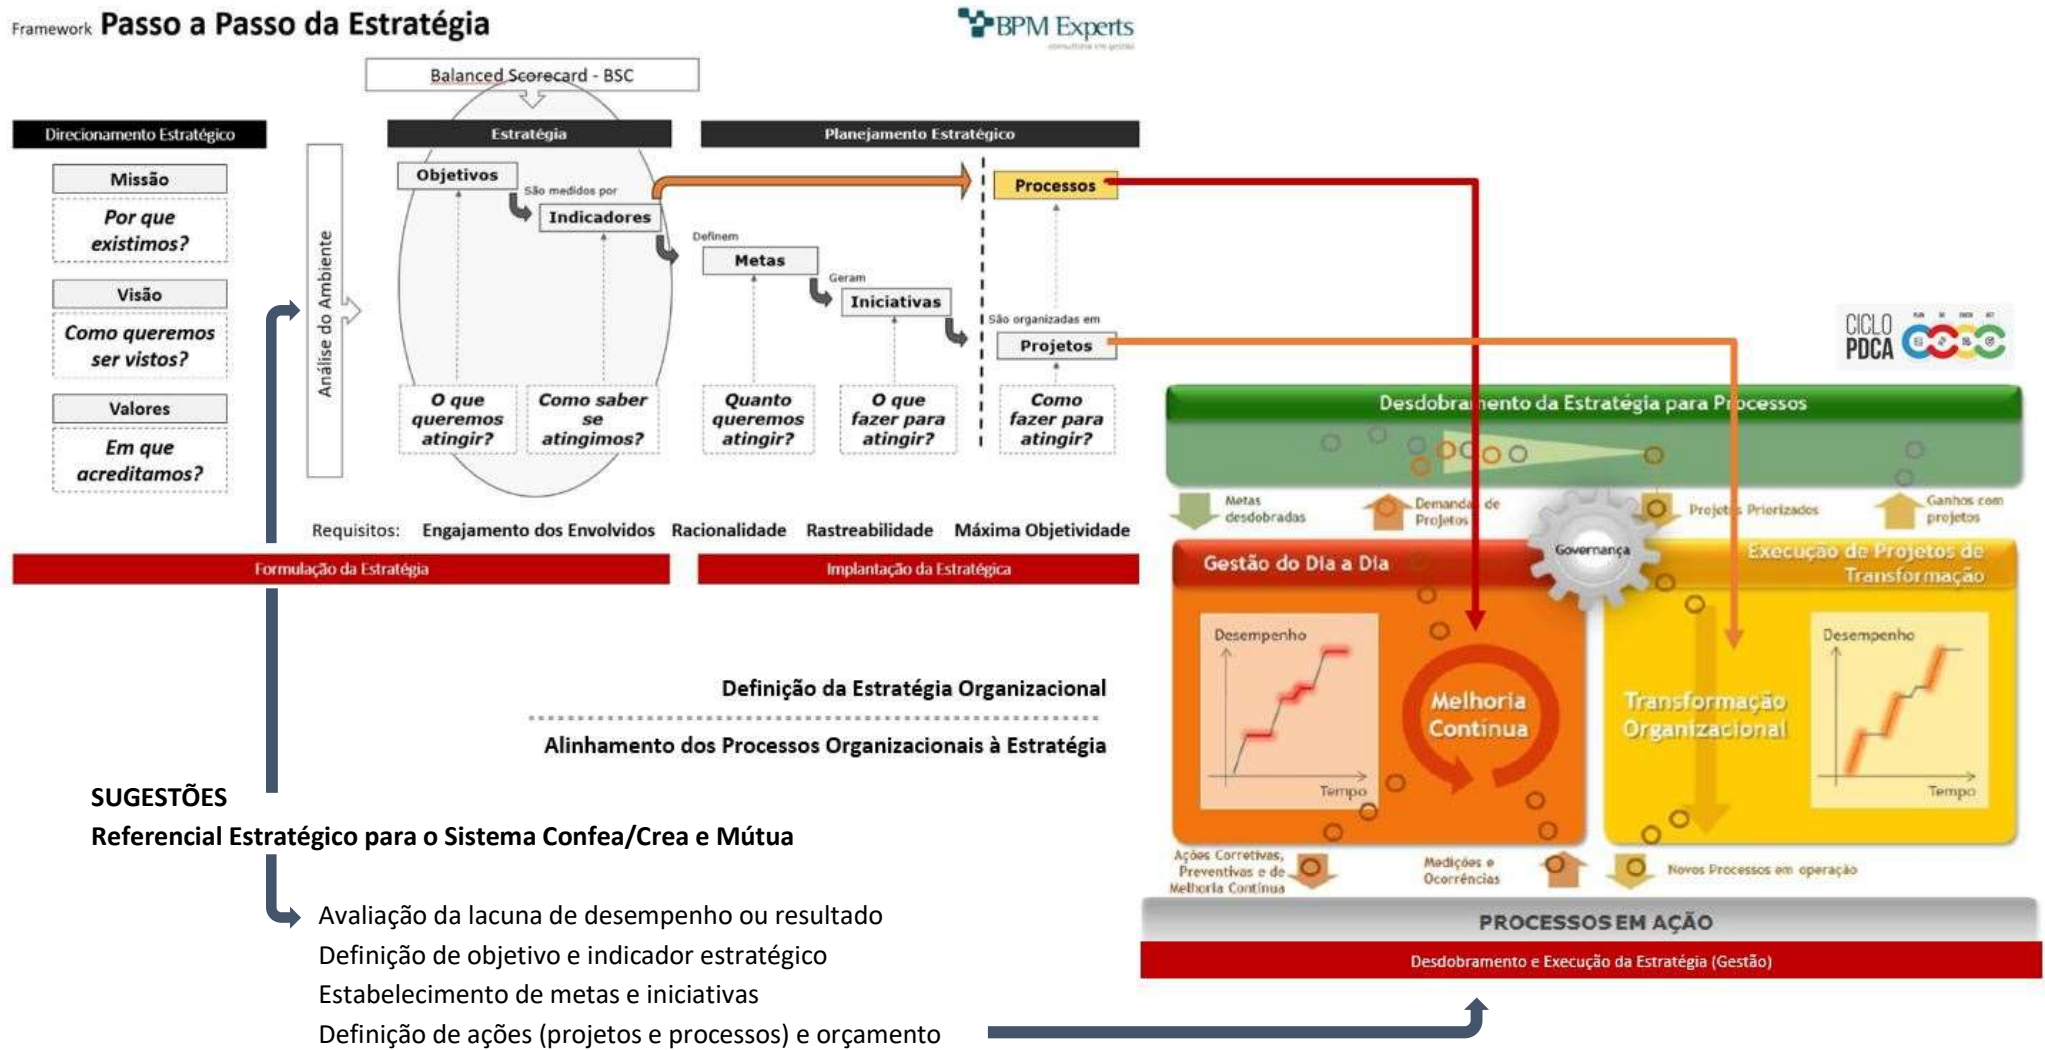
Framework Passo a Passo da Estratégia

BPM Experts

Balanced Scorecard - BSC

Direcionamento Estratégico

Missão

Por que existimos?

Visão

Como queremos ser vistos?

Valores

Em que acreditamos?

Análise do Ambiente

Estratégia

Objetivos

São medidos por

Indicadores

O que queremos atingir?

Como saber se atingimos?

Planejamento Estratégico

Definem

Metas

Geram

Iniciativas

Quanto queremos atingir?

O que fazer para atingir?

Processos

São organizadas em

Projetos

Como fazer para atingir?

Requisitos: Engajamento dos Envolvidos Racionalidade Rastreabilidade Máxima Objetividade

Formulação da Estratégia

Implantação da Estratégia

Definição da Estratégia Organizacional

Alinhamento dos Processos Organizacionais à Estratégia

SUGESTÕES

Referencial Estratégico para o Sistema Confea/Crea e Mútua

Avaliação da lacuna de desempenho ou resultado

Definição de objetivo e indicador estratégico

Estabelecimento de metas e iniciativas

Definição de ações (projetos e processos) e orçamento

CICLO PDCA

Desdobramento da Estratégia para Processos

Metas desdobradas

Demanda de Projetos

Governança

Projetos Priorizados

Ganhos com projetos

Gestão do Dia a Dia

Execução de Projetos de Transformação

Desempenho

Tempo

Melhoria Contínua

Transformação Organizacional

Desempenho

Tempo

Ações Corretivas, Preventivas e de Melhoria Contínua

Medições e Ocorrências

Novos Processos em operação

PROCESSOS EM AÇÃO

Desdobramento e Execução da Estratégia (Gestão)